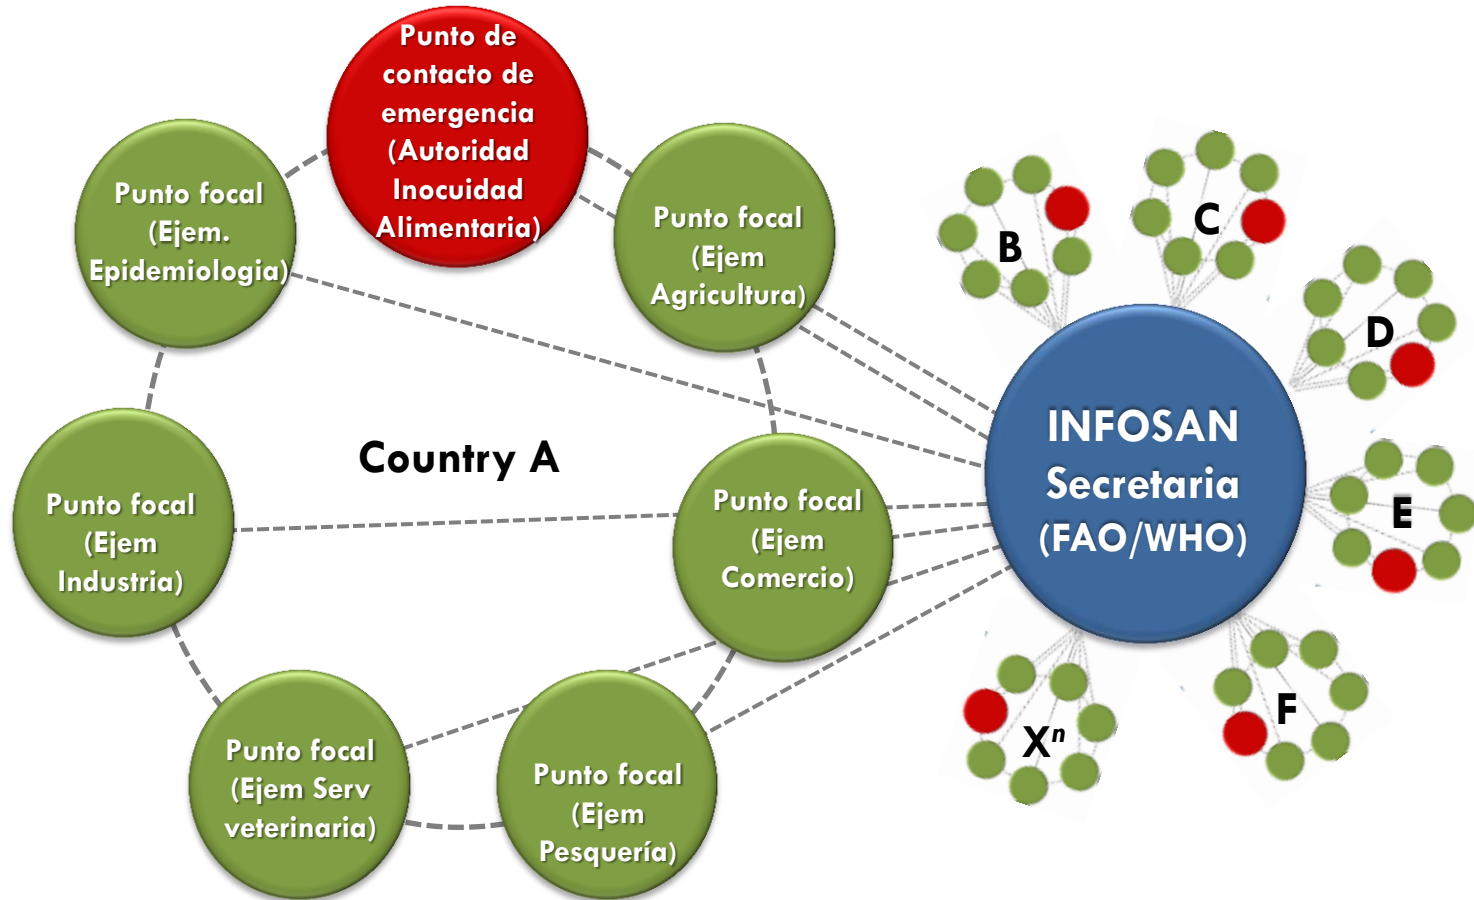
Punto de contacto de emergencia (Autoridad Inocuidad Alimentaria)

Punto focal (Ejem. Epidemiologia)

Punto focal (Ejem Agricultura)

B

C

D

INFOSAN Secretaria (FAO/WHO)

E

Country A

Punto focal (Ejem Industria)

Punto focal (Ejem Comercio)

F

$X^n$

Punto focal (Ejem Serv veterinaria)

Punto focal (Ejem Pesquería)